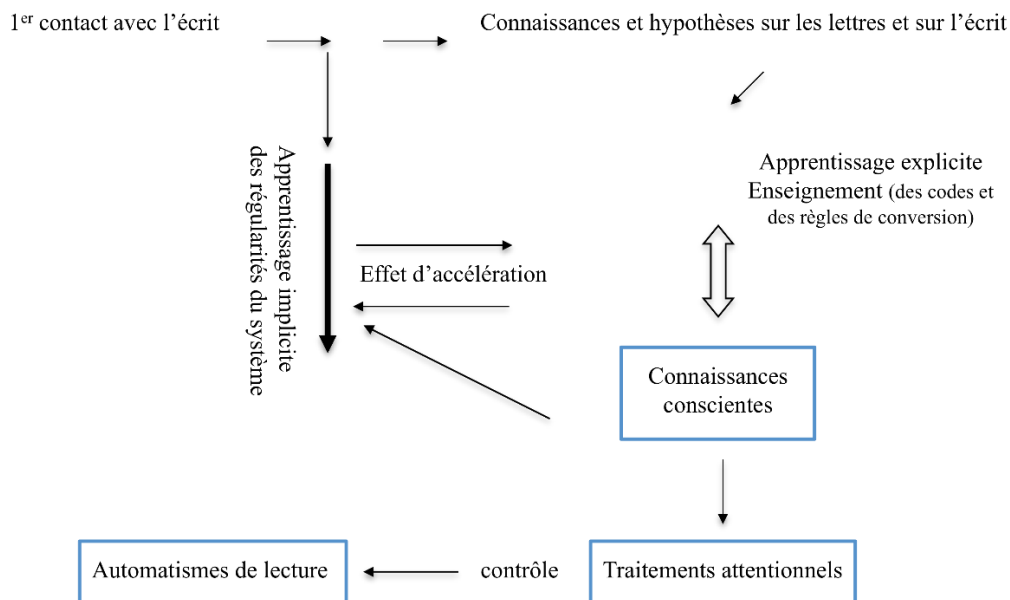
1$^{er}$ contact avec l'écrit

Connaissances et hypothèses sur les lettres et sur l'écrit

Apprentissage implicite des régularités du système

Apprentissage explicite
Enseignement (des codes et des règles de conversion)

Effet d'accélération

Connaissances conscientes

Automatismes de lecture

contrôle

Traitements attentionnels